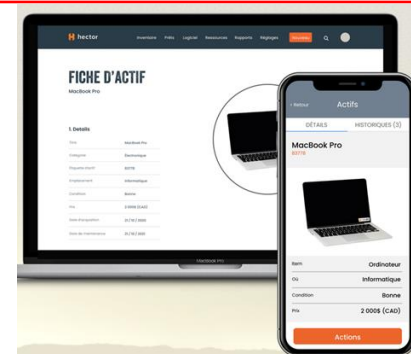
hector

Inventaire Prêts Logiciel Ressources Rapports Réglages Connexion

FICHE D'ACTIF

MacBook Pro

1. Détails

| | |
|---|---|
| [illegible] | MacBook Pro |
| Catégorie | Électronique |
| Étiquette/Item | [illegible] |
| Emplacement | Informatique |
| Condition | Bonne |
| Prix | 2 000$ (CAD) |
| Date d'acquisition | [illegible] |
| Date de maintenance | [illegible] |

MacBook Pro

‹ Retour

Actifs

DÉTAILS

HISTORIQUES (3)

MacBook Pro

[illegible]

| | |
|---|---|
| Item | Ordinateur |
| Où | Informatique |
| Condition | Bonne |
| Prix | 2 000$ (CAD) |

Actions